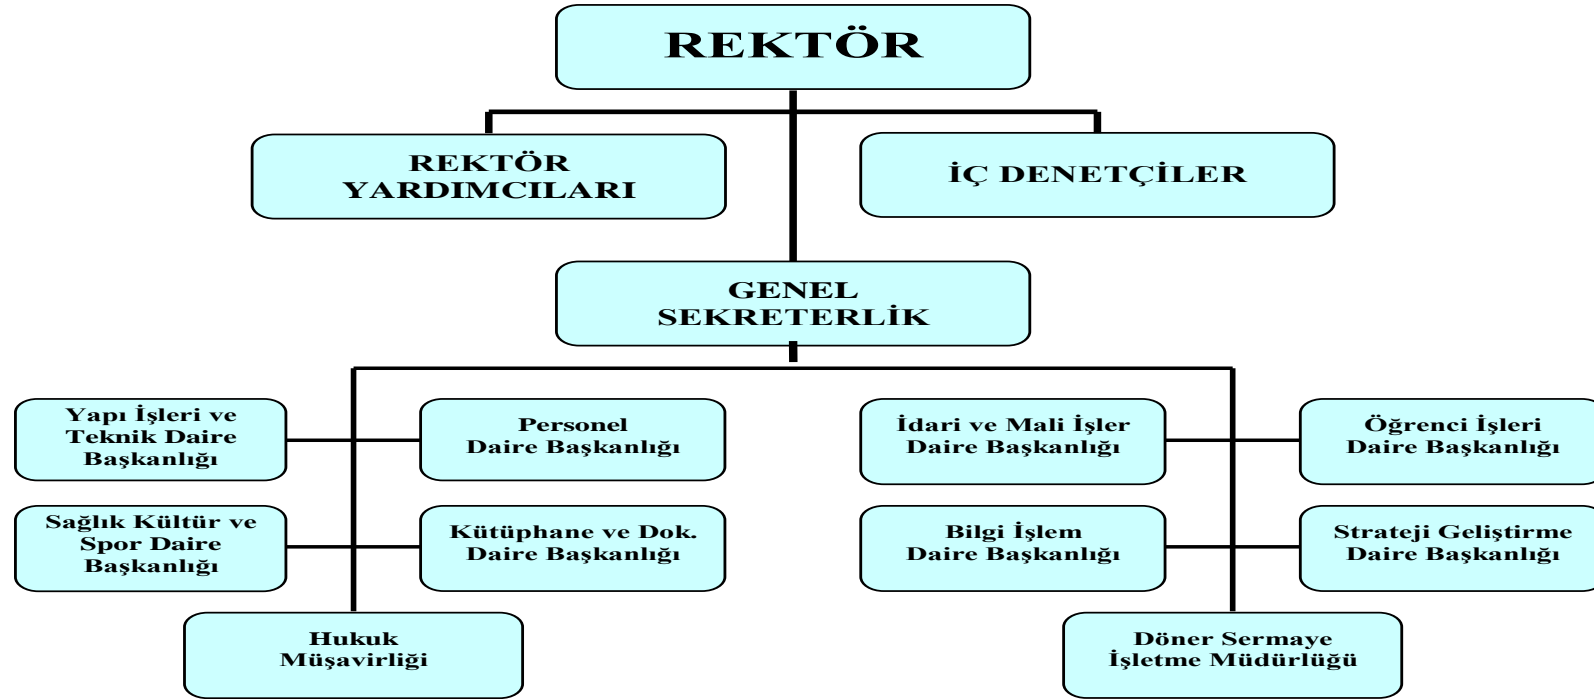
REKTÖR

REKTÖR YARDIMCILARI

İÇ DENETÇİLER

GENEL SEKRETERLİK

Yapı İşleri ve Teknik Daire Başkanlığı

Personel Daire Başkanlığı

İdari ve Mali İşler Daire Başkanlığı

Öğrenci İşleri Daire Başkanlığı

Sağlık Kültür ve Spor Daire Başkanlığı

Kütüphane ve Dok. Daire Başkanlığı

Bilgi İşlem Daire Başkanlığı

Strateji Geliştirme Daire Başkanlığı

Hukuk Müşavirliği

Döner Sermaye İşletme Müdürlüğü